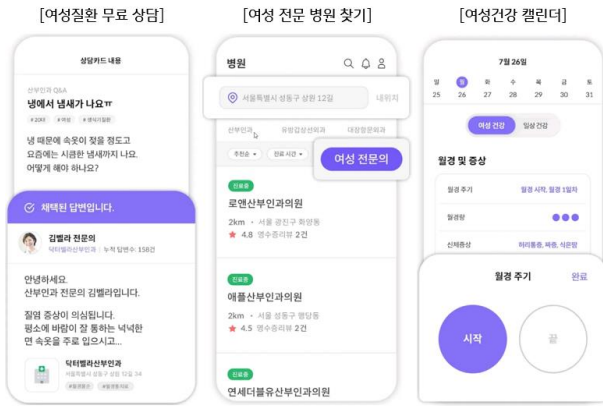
[여성질환 무료 상담]

상담카드 내용

산부인과 Q&A

냉에서 냄새가 나요ㅠ

#20대 #냉 #생식기질환

냉 때문에 속옷이 젖을 정도고 요즘에는 시큼한 냄새까지 나요. 어떻게 해야 하나요?

채택된 답변입니다.

김벨라 전문의

닥터벨라산부인과 · 누적 답변수: 158건

안녕하세요. 산부인과 전문의 김벨라입니다.

질염 증상이 의심됩니다. 평소에 바람이 잘 통하는 넉넉한 면 속옷을 주로 입으시고...

닥터벨라산부인과

서울특별시 성동구 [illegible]

#질염진료 #질염치료

[여성 전문 병원 찾기]

병원

서울특별시 성동구 상원 12길

내위치

산부인과

유방갑상선외과

대장항문외과

추천순

진료 시간

여성 전문의

진료중

로앤산부인과의원

2km · 서울 광진구 화양동

★ 4.8 영수증리뷰 2건

진료중

애플산부인과의원

2km · 서울 성동구 행당동

★ 4.5 영수증리뷰 2건

진료중

연세더블유산부인과의원

[여성건강 캘린더]

7월 26일

월 화 수 목 금 토 일

25 26 27 28 29 30 31

여성 건강

일상 건강

월경 및 증상

월경 주기

월경 시작, 월경 1일차

월경량

신체증상

허리통증, 복통, 식욕왕

월경 주기

완료

시작

끝